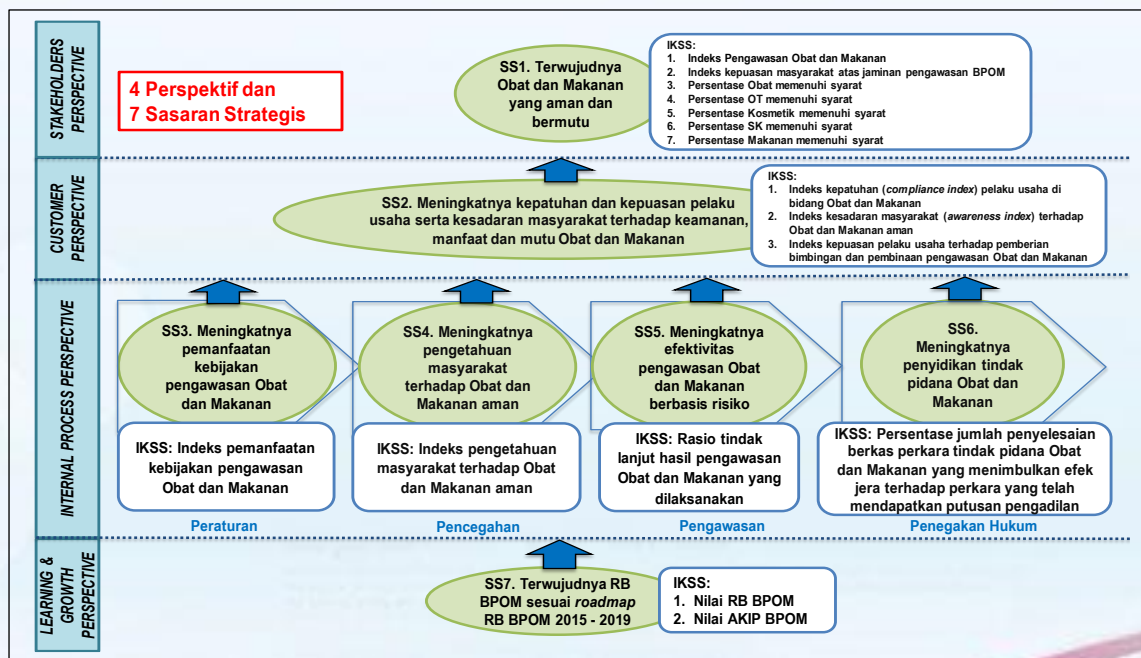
STAKEHOLDERS PERSPECTIVE

4 Perspektif dan
7 Sasaran Strategis

SS1. Terwujudnya Obat dan Makanan yang aman dan bermutu

IKSS:
1. Indeks Pengawasan Obat dan Makanan
2. Indeks kepuasan masyarakat atas jaminan pengawasan BPOM
3. Persentase Obat memenuhi syarat
4. Persentase OT memenuhi syarat
5. Persentase Kosmetik memenuhi syarat
6. Persentase SK memenuhi syarat
7. Persentase Makanan memenuhi syarat

CUSTOMER PERSPECTIVE

SS2. Meningkatnya kepatuhan dan kepuasan pelaku usaha serta kesadaran masyarakat terhadap keamanan, manfaat dan mutu Obat dan Makanan

IKSS:
1. Indeks kepatuhan (*compliance index*) pelaku usaha di bidang Obat dan Makanan
2. Indeks kesadaran masyarakat (*awareness index*) terhadap Obat dan Makanan aman
3. Indeks kepuasan pelaku usaha terhadap pemberian bimbingan dan pembinaan pengawasan Obat dan Makanan

INTERNAL PROCESS PERSPECTIVE

SS3. Meningkatnya pemanfaatan kebijakan pengawasan Obat dan Makanan

SS4. Meningkatnya pengetahuan masyarakat terhadap Obat dan Makanan aman

SS5. Meningkatnya efektivitas pengawasan Obat dan Makanan berbasis risiko

SS6. Meningkatnya penyidikan tindak pidana Obat dan Makanan

IKSS: Indeks pemanfaatan kebijakan pengawasan Obat dan Makanan

IKSS: Indeks pengetahuan masyarakat terhadap Obat dan Makanan aman

IKSS: Rasio tindak lanjut hasil pengawasan Obat dan Makanan yang dilaksanakan

IKSS: Persentase jumlah penyelesaian berkas perkara tindak pidana Obat dan Makanan yang menimbulkan efek jera terhadap perkara yang telah mendapatkan putusan pengadilan

Peraturan
Pencegahan
Pengawasan
Penegakan Hukum

LEARNING & GROWTH PERSPECTIVE

SS7. Terwujudnya RB BPOM sesuai *roadmap* RB BPOM 2015 - 2019

IKSS:
1. Nilai RB BPOM
2. Nilai AKIP BPOM